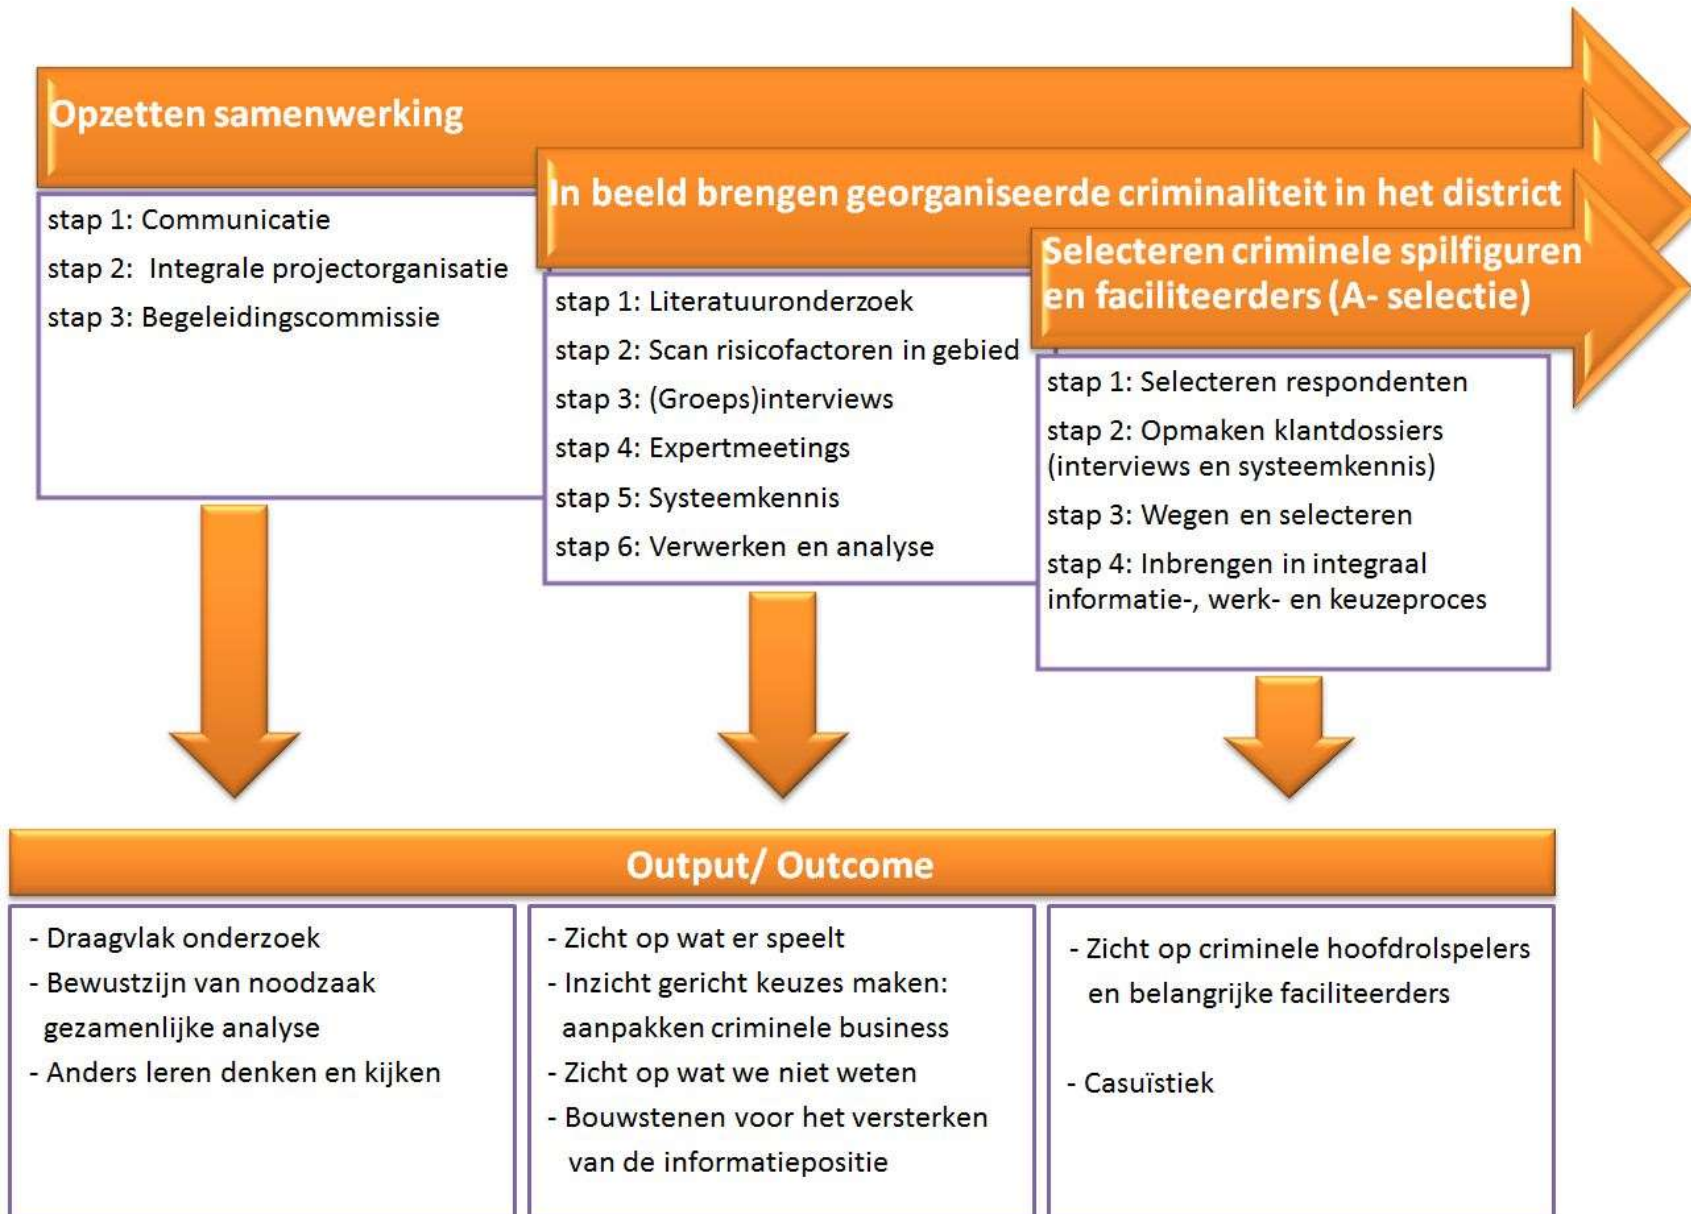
Opzetten samenwerking

stap 1: Communicatie
stap 2: Integrale projectorganisatie
stap 3: Begeleidingscommissie

In beeld brengen georganiseerde criminaliteit in het district

stap 1: Literatuuronderzoek
stap 2: Scan risicofactoren in gebied
stap 3: (Groeps)interviews
stap 4: Expertmeetings
stap 5: Systeemkennis
stap 6: Verwerken en analyse

Selecteren criminele spilfiguren en faciliteerders (A- selectie)

stap 1: Selecteren respondenten
stap 2: Opmaken klantdossiers (interviews en systeemkennis)
stap 3: Wegen en selecteren
stap 4: Inbrengen in integraal informatie-, werk- en keuzeproces

Output/ Outcome

- Draagvlak onderzoek
- Bewustzijn van noodzaak gezamenlijke analyse
- Anders leren denken en kijken

- Zicht op wat er speelt
- Inzicht gericht keuzes maken: aanpakken criminele business
- Zicht op wat we niet weten
- Bouwstenen voor het versterken van de informatiepositie

- Zicht op criminele hoofdrolspelers en belangrijke faciliteerders

- Casuïstiek